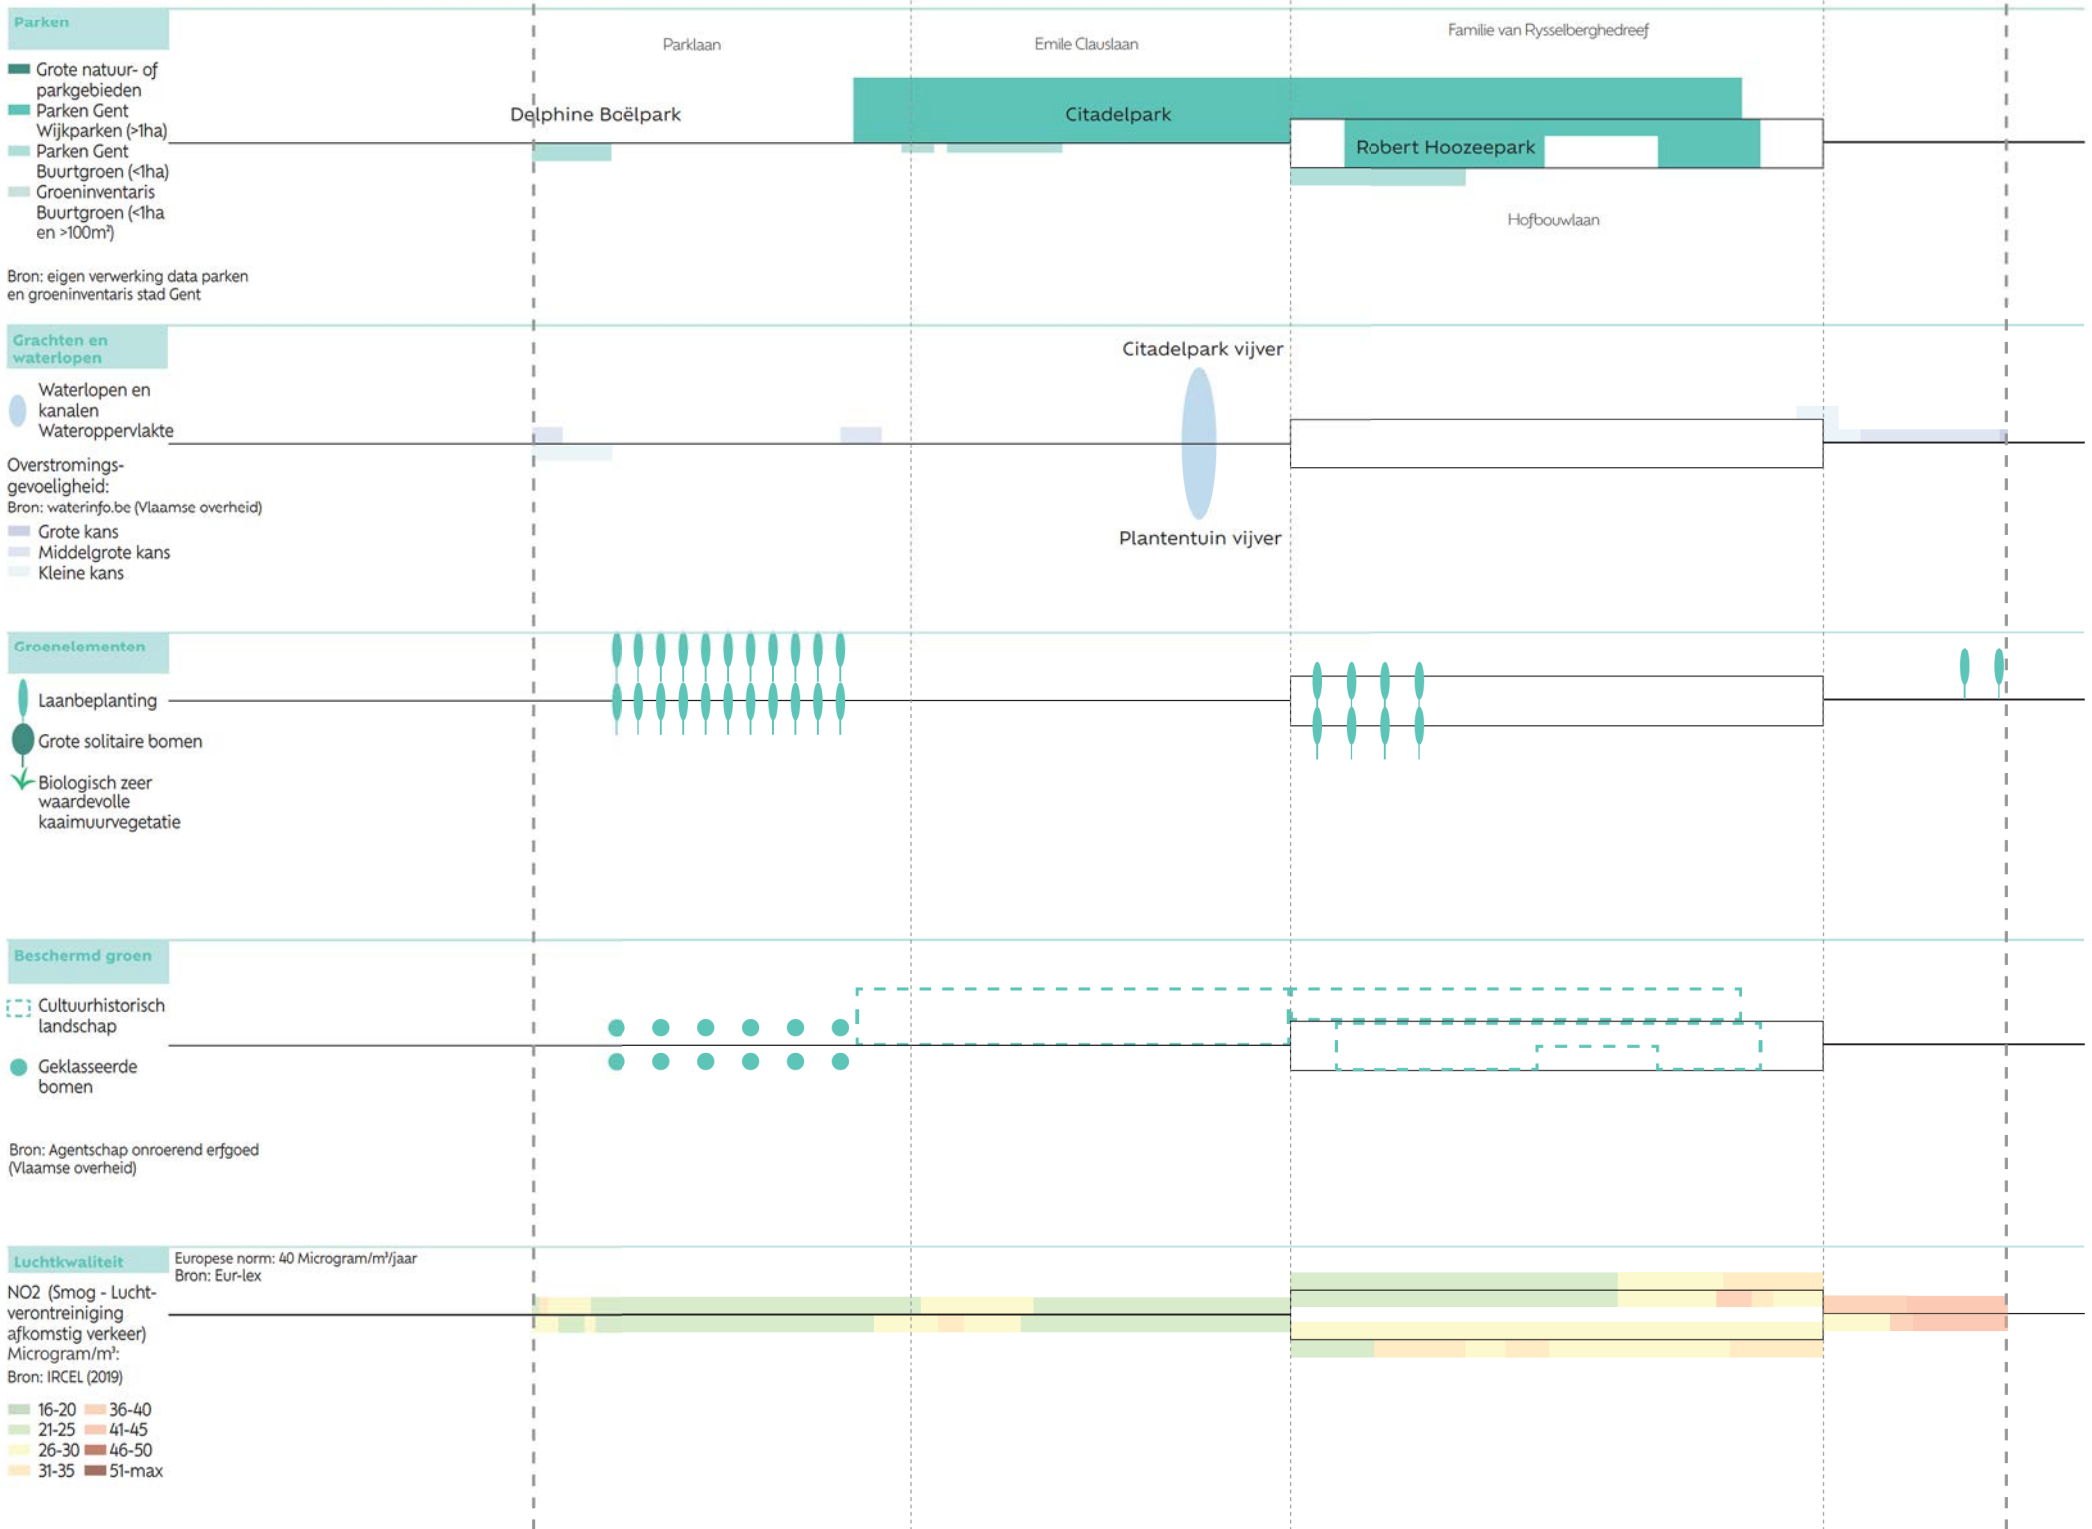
Parken

Grote natuur- of parkgebieden
Parken Gent Wijkparken (>1ha)
Parken Gent Buurtgroen (<1ha)
Groeninventaris Buurtgroen (<1ha en >100m²)

Bron: eigen verwerking data parken en groeninventaris stad Gent

Parklaan
Emile Clauslaan
Familie van Rysselberghedreef
Delphine Boëlpark
Citadelpark
Robert Hoozeepark
Hofbouwlaan

Grachten en waterlopen

Waterlopen en kanalen Wateroppervlakte

Overstromings-gevoeligheid:
Bron: waterinfo.be (Vlaamse overheid)
Grote kans
Middelgrote kans
Kleine kans

Citadelpark vijver
Plantentuin vijver

Groenelementen

Laanbeplanting
Grote solitaire bomen
Biologisch zeer waardevolle kaaimuurvegetatie

Beschermd groen

Cultuurhistorisch landschap
Geklasseerde bomen

Bron: Agentschap onroerend erfgoed (Vlaamse overheid)

Luchtkwaliteit
Europese norm: 40 Microgram/m³/jaar
Bron: Eur-lex

NO2 (Smog - Luchtverontreiniging afkomstig verkeer) Microgram/m³:
Bron: IRCEL (2019)

16-20
21-25
26-30
31-35
36-40
41-45
46-50
51-max